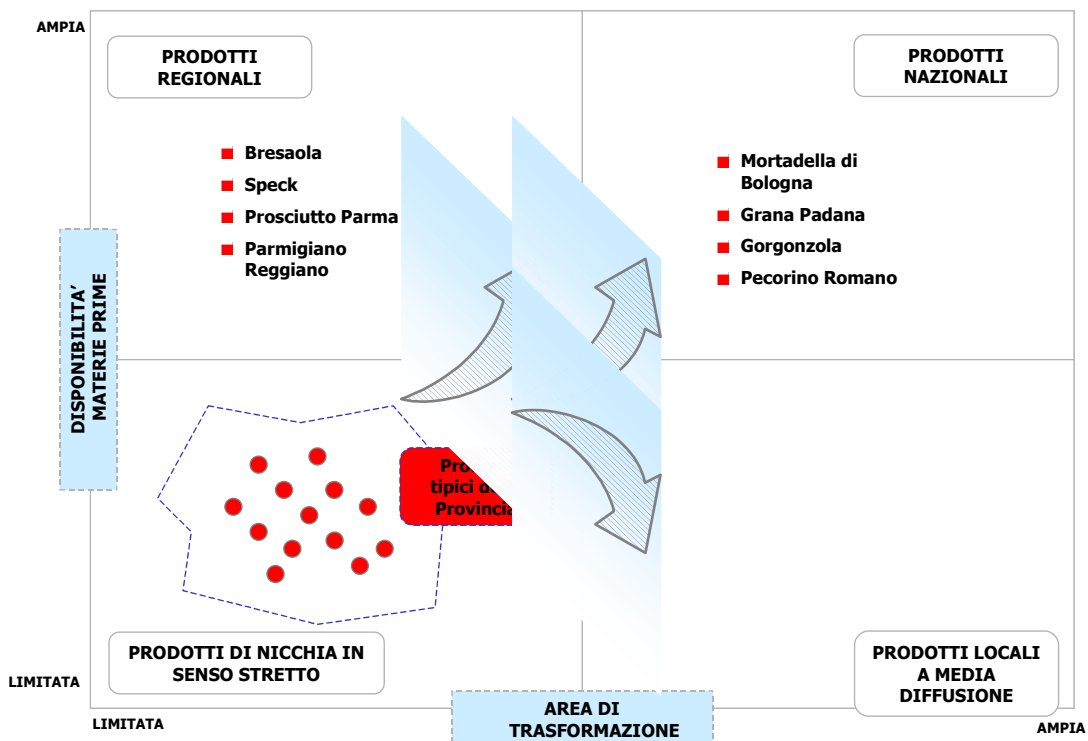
AMPIA

PRODOTTI REGIONALI

PRODOTTI NAZIONALI

Bresaola
Speck
Prosciutto Parma
Parmigiano Reggiano

Mortadella di Bologna
Grana Padana
Gorgonzola
Pecorino Romano

DISPONIBILITA' MATERIE PRIME

Pro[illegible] tipici d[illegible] Provincia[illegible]

PRODOTTI DI NICCHIA IN SENSO STRETTO

PRODOTTI LOCALI A MEDIA DIFFUSIONE

LIMITATA

LIMITATA

AREA DI TRASFORMAZIONE

AMPIA